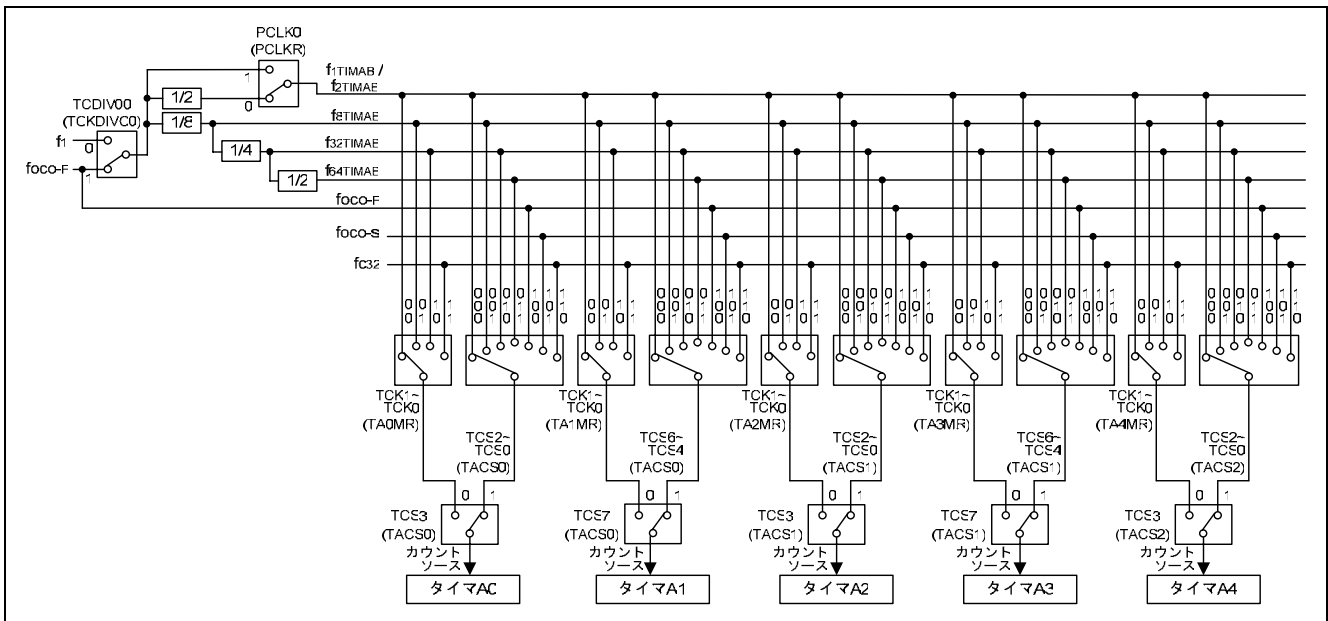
PCLK0
(PCLKR)
1
0
$f_{1TIMAB}$ /
$f_{2TIMAB}$
TCDIV00
(TCKDIVC0)
$f_1$
0
foco-F
1
1/2
1/8
1/4
1/2
$f_{8TIMAB}$
$f_{32TIMAB}$
$f_{64TIMAB}$
foco-F
foco-S
fc32

00 01 10 11
000 001 010 011 100 101 110
00 01 10 11
000 001 010 011 100 101 110
00 01 10 11
000 001 010 011 100 101 110
00 01 10 11
000 001 010 011 100 101 110
00 01 10 11
000 001 010 011 100 101 110

TCK1~
TCK0
(TA0MR)
TCS2~
TCS0
(TACS0)
0 1
TCS3
(TACS0)
カウント
ソース
タイマA0

TCK1~
TCK0
(TA1MR)
TCS6~
TCS4
(TACS0)
0 1
TCS7
(TACS0)
カウント
ソース
タイマA1

TCK1~
TCK0
(TA2MR)
TCS2~
TCS0
(TACS1)
0 1
TCS3
(TACS1)
カウント
ソース
タイマA2

TCK1~
TCK0
(TA3MR)
TCS6~
TCS4
(TACS1)
0 1
TCS7
(TACS1)
カウント
ソース
タイマA3

TCK1~
TCK0
(TA4MR)
TCS2~
TCS0
(TACS2)
0 1
TCS3
(TACS2)
カウント
ソース
タイマA4